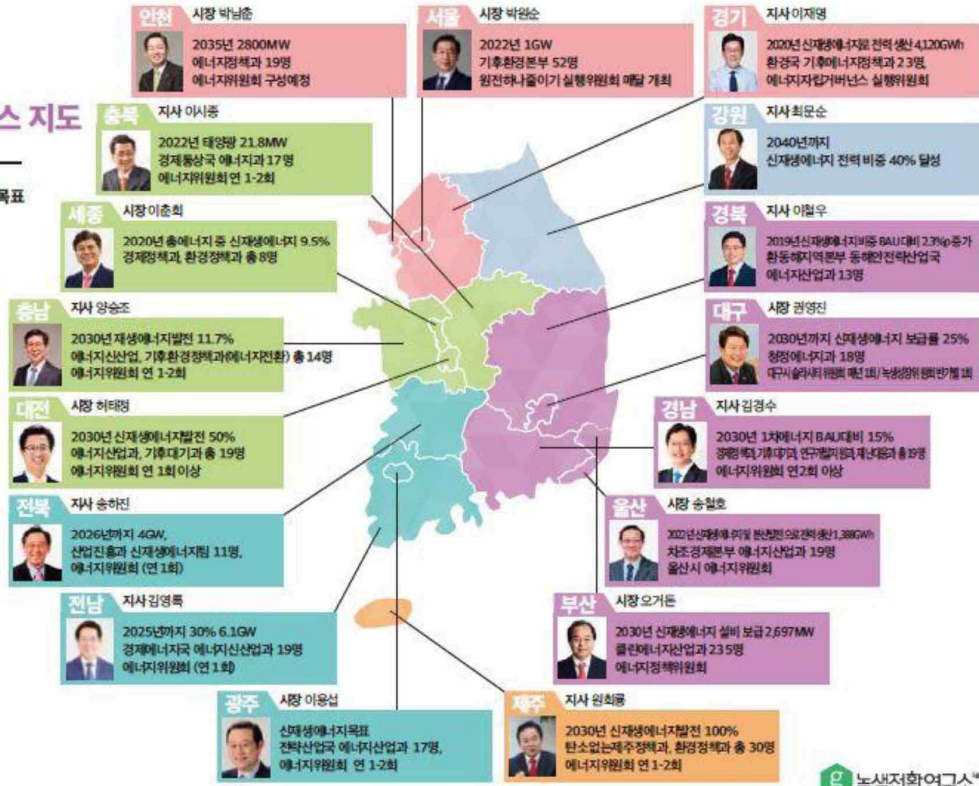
스 지도

목표

인천 시장 박남춘
2035년 2800MW
에너지정책과 19명
에너지위원회 구성예정

서울 시장 박원순
2022년 1GW
기후환경본부 52명
원전하나줄이기 실행위원회 매달 개최

경기 지사 이재명
2020년 신재생에너지로 전력 생산 4,120GWh
환경국 기후에너지정책과 23명
에너지자립거버넌스 실행위원회

충북 지사 이시종
2022년 태양광 21.8MW
경제통상국 에너지과 17명
에너지위원회 연 1-2회

강원 지사 최문순
2040년까지
신재생에너지 전력 비중 40% 달성

세종 시장 이춘희
2020년 총에너지 중 신재생에너지 9.5%
경제정책과, 환경정책과 총 8명

경북 지사 이철우
2019년 신재생에너지 비중 BAU 대비 2.3%p 증가
환동해지역본부 동해안전략산업국
에너지산업과 13명

충남 지사 양승조
2030년 재생에너지발전 11.7%
에너지산업과, 기후환경정책과(에너지전환) 총 14명
에너지위원회 연 1-2회

대구 시장 권영진
2030년까지 신재생에너지 보급률 25%
청정에너지과 18명
대구시 솔라시티 위원회 매년 1회 / 녹색성장위원회 반기별 1회

대전 시장 허태정
2030년 신재생에너지발전 50%
에너지산업과, 기후대기과 총 19명
에너지위원회 연 1회 이상

경남 지사 김경수
2030년 1차에너지 BAU대비 15%
경제혁신추진단 기후대기과, 연구개발지원과, 재난대응과 총 19명
에너지위원회 연2회 이상

전북 지사 송하진
2026년까지 4GW,
산업진흥과 신재생에너지팀 11명,
에너지위원회 (연 1회)

울산 시장 송철호
2022년 신재생에너지 이용 발전량 의존 전력 생산 1,388GWh
창조경제본부 에너지산업과 19명
울산시 에너지위원회

전남 지사 김영록
2025년까지 30% 6.1GW
경제에너지국 에너지산업과 19명
에너지위원회 (연 1회)

부산 시장 오거돈
2030년 신재생에너지 설비 보급 2,697MW
클린에너지산업과 23.5명
에너지정책위원회

광주 시장 이용섭
신재생에너지목표
전략산업국 에너지산업과 17명,
에너지위원회 연 1-2회

제주 지사 원희룡
2030년 신재생에너지발전 100%
탄소없는제주정책과, 환경정책과 총 30명
에너지위원회 연 1-2회

녹색전환연구소